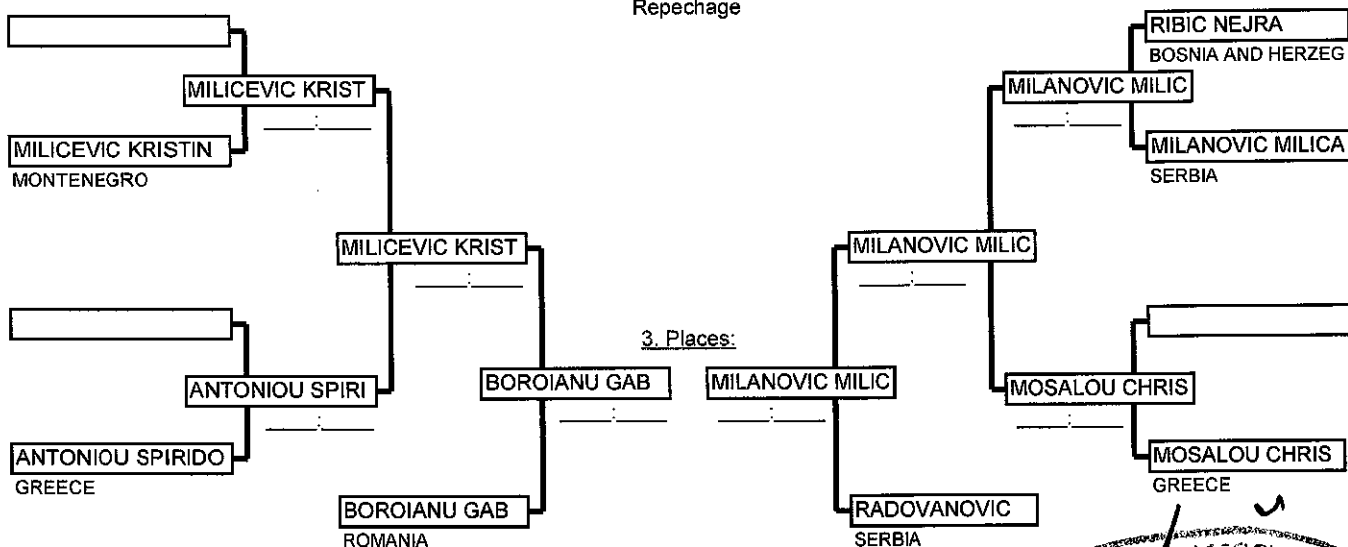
Repechage

MILICEVIC KRIST
____:____
MILICEVIC KRISTIN
MONTENEGRO

MILICEVIC KRIST
____:____

ANTONIOU SPIRI
____:____
ANTONIOU SPIRIDO
GREECE

3. Places:

BOROIANU GAB
____:____
BOROIANU GAB
ROMANIA

MILANOVIC MILIC
____:____
RADOVANOVIC
SERBIA

RIBIC NEJRA
BOSNIA AND HERZEG
MILANOVIC MILIC
____:____
MILANOVIC MILICA
SERBIA

MILANOVIC MILIC
____:____

MOSALOU CHRIS
____:____
MOSALOU CHRIS
GREECE